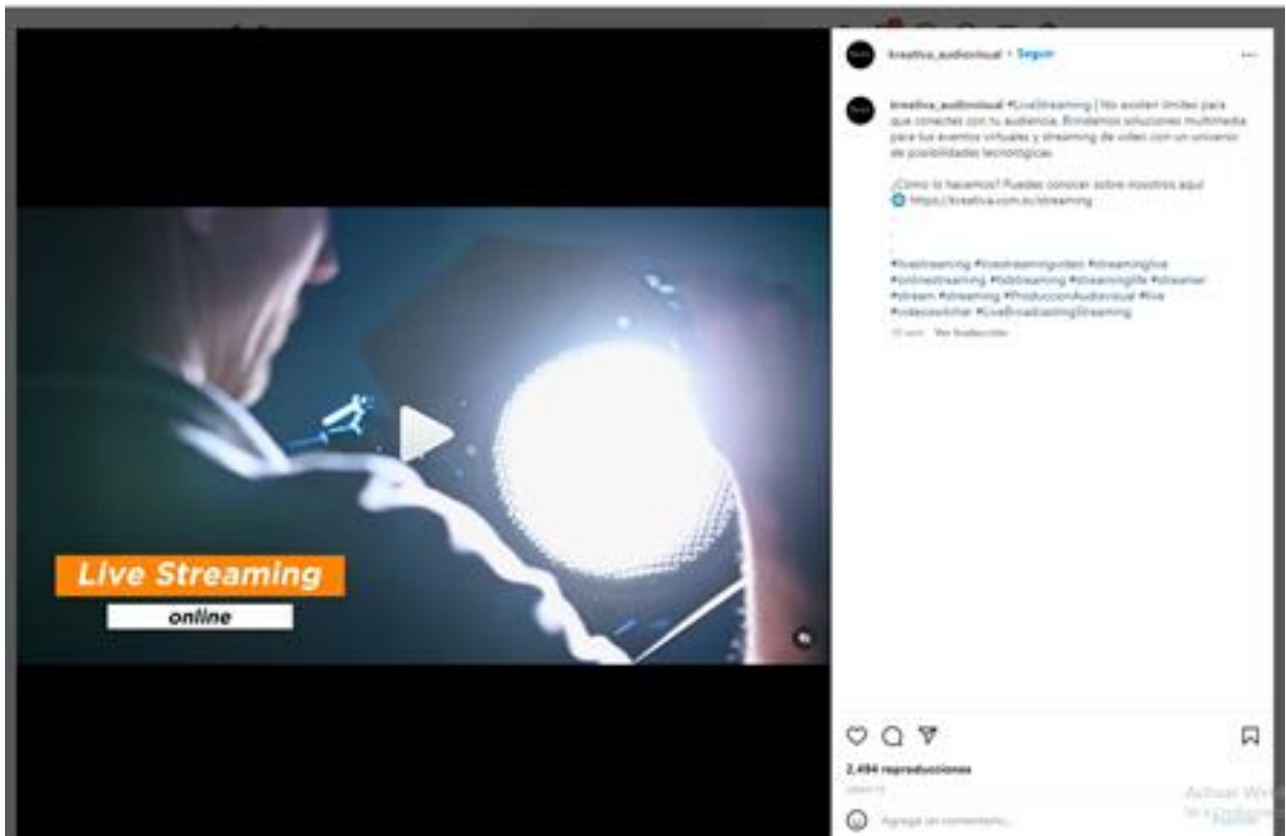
Live Streaming
online

kreativa_audiovisual • Seguir

kreativa_audiovisual #LiveStreaming | No existen límites para que conectes con tu audiencia. Brindamos soluciones multimedia para tus eventos virtuales y streaming de video con un universo de posibilidades tecnológicas.

¿Cómo lo hacemos? Puedes conocer sobre nosotros aquí 🌐 https://kreativa.com.co/streaming

.

#livestreaming #livestreamingvideo #streaminglive #onlinestreaming #fbstreaming #streaminglife #streamer #stream #streaming #ProduccionAudiovisual #live #videoswitcher #LiveBroadcastingStreaming

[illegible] Ver traducción

2,494 reproducciones
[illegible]

Agrega un comentario...

Activar W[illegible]
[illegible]